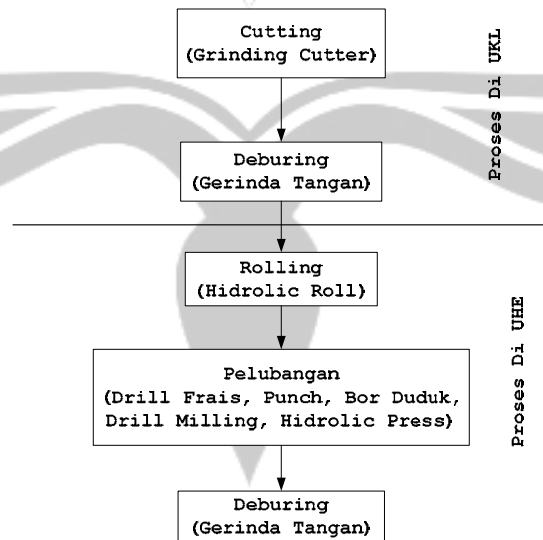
Cutting
(Grinding Cutter)

Deburing
(Gerinda Tangan)

Proses Di UKL

Rolling
(Hidrolic Roll)

Pelubangan
(Drill Frais, Punch, Bor Duduk, Drill Milling, Hidrolic Press)

Deburing
(Gerinda Tangan)

Proses Di UHE